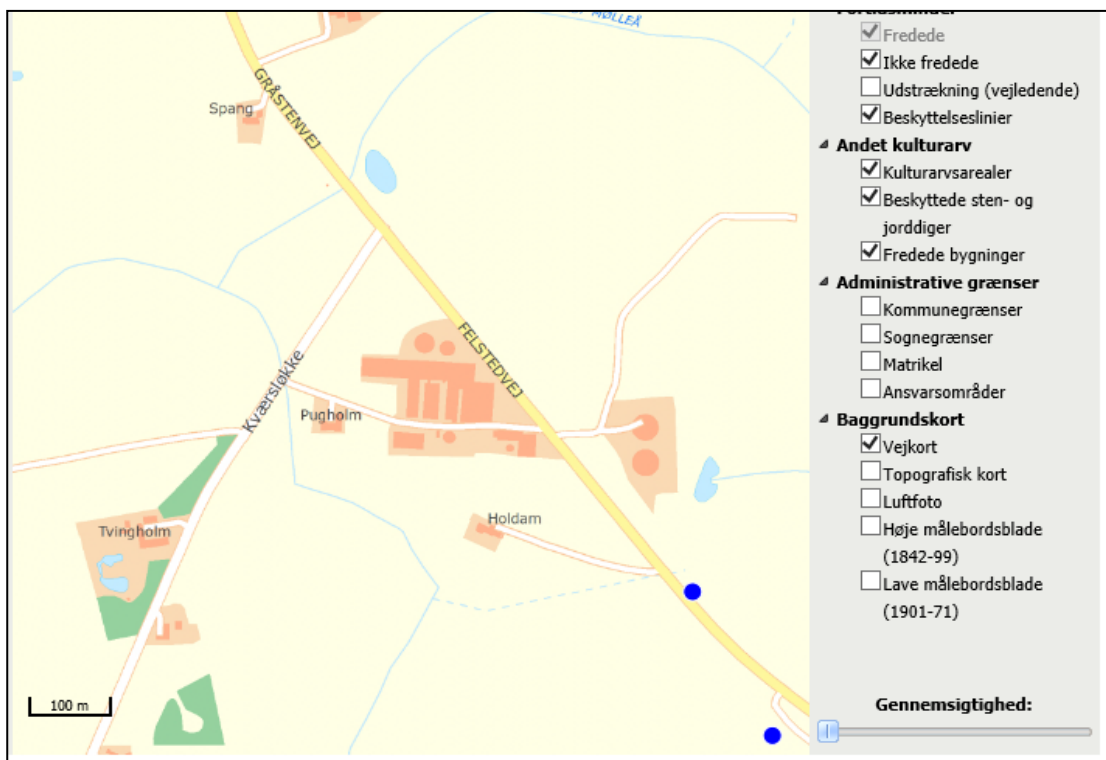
MØLLEÅ
GRÅSTENVEJ
Spang
FELSTEDVEJ
Kværsløkke
Pugholm
Holdam
Tvingholm
100 m

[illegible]
Fredede
Ikke fredede
Udstrækning (vejledende)
Beskyttelseslinier
Andet kulturarv
Kulturarvsarealer
Beskyttede sten- og jorddiger
Fredede bygninger
Administrative grænser
Kommunegrænser
Sognegrænser
Matrikel
Ansvarsområder
Baggrundskort
Vejkort
Topografisk kort
Luftfoto
Høje målebordsblade (1842-99)
Lave målebordsblade (1901-71)
Gennemsigtighed: